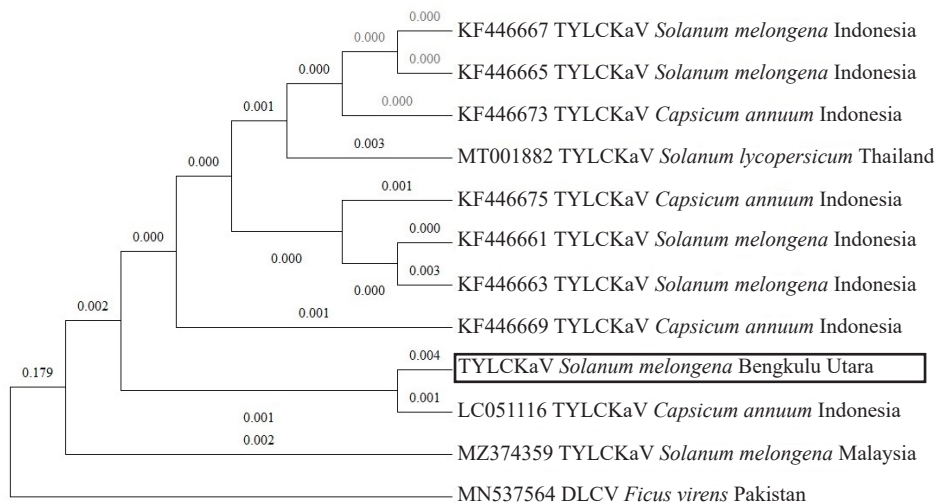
0.000
0.000
KF446667 TYLCKaV *Solanum melongena* Indonesia
0.000
0.000
KF446665 TYLCKaV *Solanum melongena* Indonesia
0.001
0.000
KF446673 TYLCKaV *Capsicum annuum* Indonesia
0.000
0.003
MT001882 TYLCKaV *Solanum lycopersicum* Thailand
0.001
KF446675 TYLCKaV *Capsicum annuum* Indonesia
0.000
0.000
KF446661 TYLCKaV *Solanum melongena* Indonesia
0.000
0.003
0.000
KF446663 TYLCKaV *Solanum melongena* Indonesia
0.002
0.001
KF446669 TYLCKaV *Capsicum annuum* Indonesia
0.004
TYLCKaV *Solanum melongena* Bengkulu Utara
0.179
0.001
LC051116 TYLCKaV *Capsicum annuum* Indonesia
0.001
0.002
MZ374359 TYLCKaV *Solanum melongena* Malaysia
MN537564 DLCV *Ficus virens* Pakistan